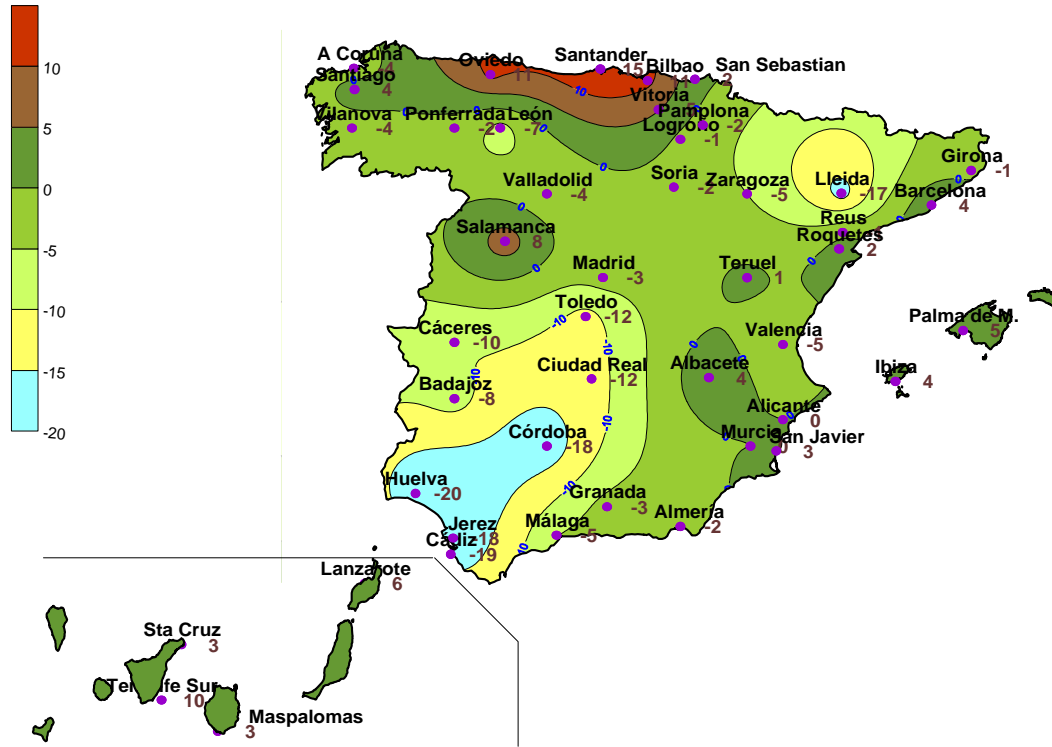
10
5
0
-5
-10
-15
-20

A Coruña 4
Santiago 4
Oviedo 11
Santander 15
Bilbao 14
San Sebastian 2
Vitoria
Pamplona -2
Vilanova -4
Ponferrada -2
León -7
Logroño -1
Girona -1
Lleida -17
Valladolid -4
Soria -2
Zaragoza -5
Barcelona 4
Reus
Roquetes 2
Salamanca 8
Madrid -3
Teruel 1
Toledo -12
Palma de M. 5
Cáceres -10
Valencia -5
Ciudad Real -12
Albacete 4
Ibiza 4
Badajoz -8
Alicante 0
Córdoba -18
Murcia 0
San Javier 3
Huelva -20
Granada -3
Jerez -18
Málaga -5
Almería -2
Cádiz -19
Lanzarote 6
Sta Cruz 3
Tenerife Sur 10
Maspalomas 3
10
0
0
0
-10
-10
-10
10
0